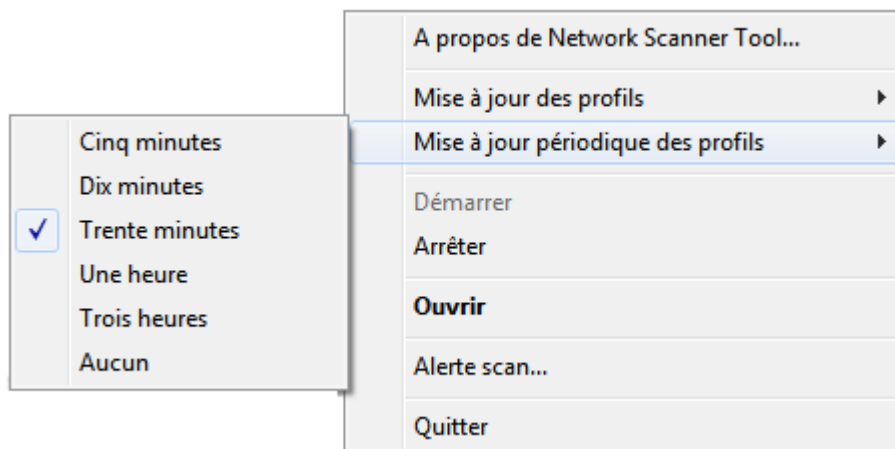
A propos de Network Scanner Tool...

Mise à jour des profils

Mise à jour périodique des profils

Cinq minutes
Dix minutes
✓ Trente minutes
Une heure
Trois heures
Aucun

Démarrer
Arrêter

Ouvrir

Alerte scan...

Quitter